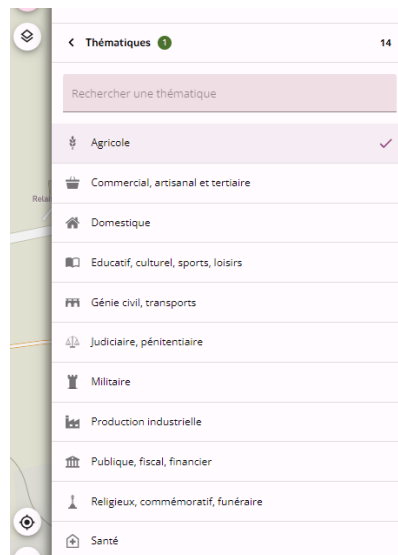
Relai

< Thématiques 1 14

Rechercher une thématique

Agricole ✓

Commercial, artisanal et tertiaire

Domestique

Educatif, culturel, sports, loisirs

Génie civil, transports

Judiciaire, pénitentiaire

Militaire

Production industrielle

Publique, fiscal, financier

Religieux, commémoratif, funéraire

Santé